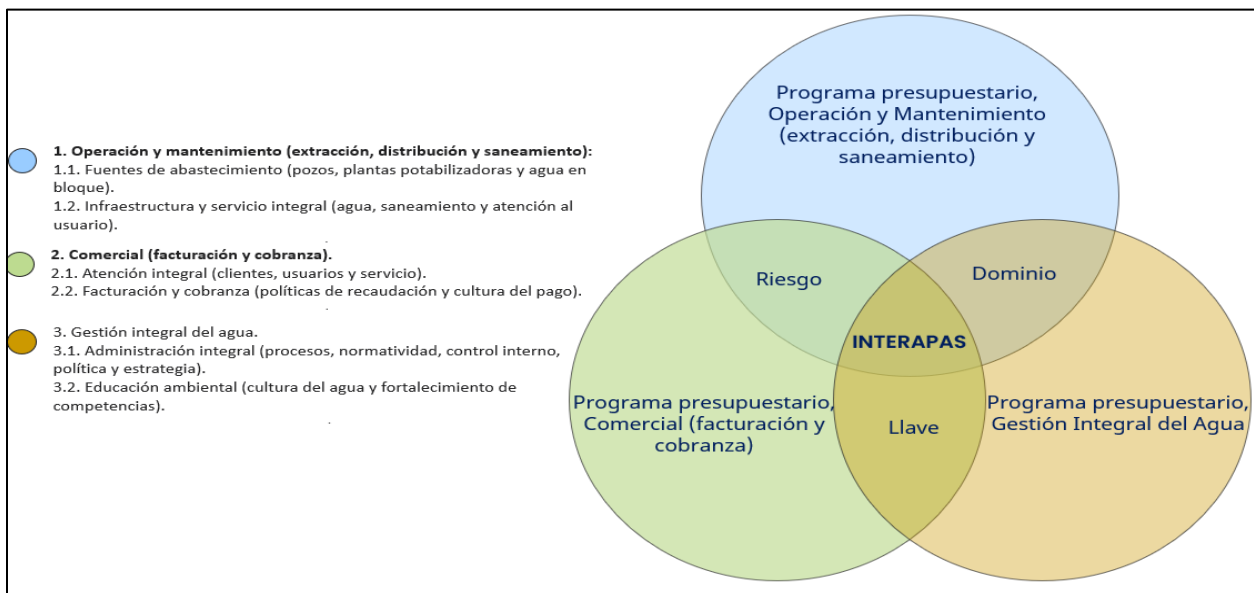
1. Operación y mantenimiento (extracción, distribución y saneamiento):
1.1. Fuentes de abastecimiento (pozos, plantas potabilizadoras y agua en bloque).
1.2. Infraestructura y servicio integral (agua, saneamiento y atención al usuario).

2. Comercial (facturación y cobranza).
2.1. Atención integral (clientes, usuarios y servicio).
2.2. Facturación y cobranza (políticas de recaudación y cultura del pago).

3. Gestión integral del agua.
3.1. Administración integral (procesos, normatividad, control interno, política y estrategia).
3.2. Educación ambiental (cultura del agua y fortalecimiento de competencias).

Programa presupuestario, Operación y Mantenimiento (extracción, distribución y saneamiento)

Riesgo

Dominio

INTERAPAS

Programa presupuestario, Comercial (facturación y cobranza)

Llave

Programa presupuestario, Gestión Integral del Agua